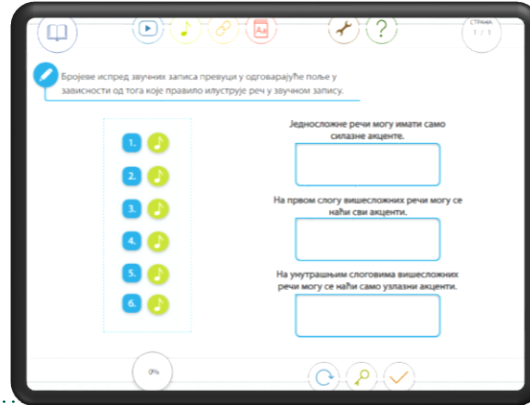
СТРАНА
1 / 1

Бројеве испред звучних записа превуци у одговарајуће поље у зависности од тога које правило илуструје реч у звучном запису.

1.
2.
3.
4.
5.
6.

Једносложне речи могу имати само силазне акценте.

На првом слогу вишесложних речи могу се наћи сви акценти.

На унутрашњим слоговима вишесложних речи могу се наћи само узлазни акценти.

0%